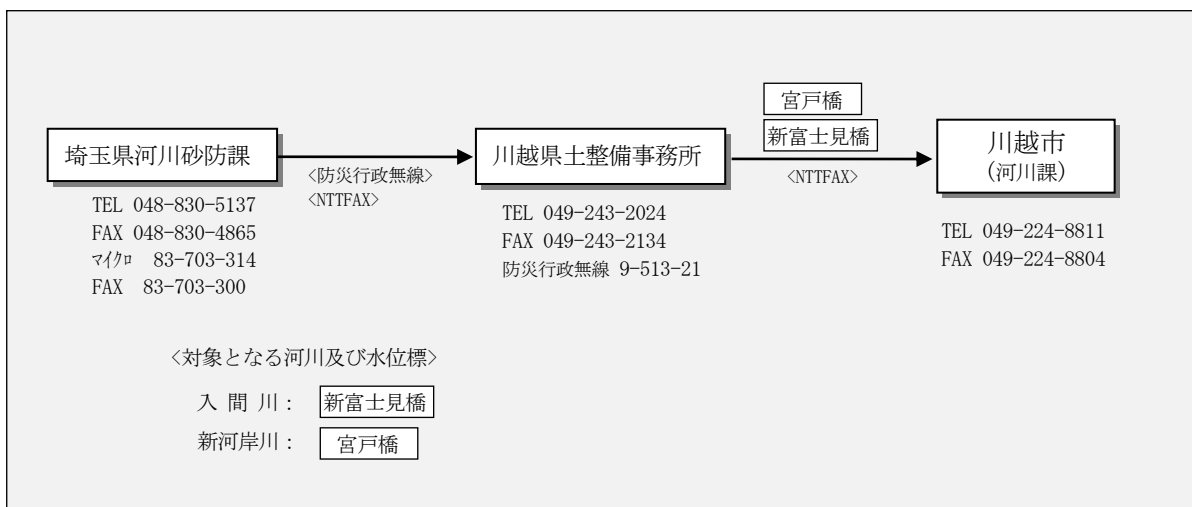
宮戸橋
新富士見橋

埼玉県河川砂防課
〈防災行政無線〉
〈NTTFAX〉
TEL 048-830-5137
FAX 048-830-4865
ﾏｲｸﾛ 83-703-314
FAX 83-703-300

川越県土整備事務所
〈NTTFAX〉
TEL 049-243-2024
FAX 049-243-2134
防災行政無線 9-513-21

川越市
(河川課)
TEL 049-224-8811
FAX 049-224-8804

〈対象となる河川及び水位標〉
入 間 川： 新富士見橋
新河岸川： 宮戸橋